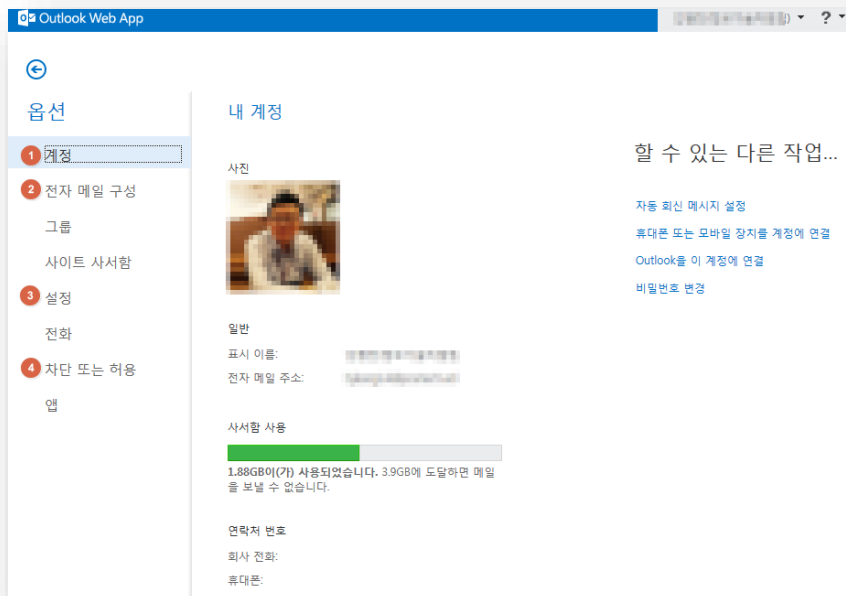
Outlook Web App

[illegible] ▾ ? ▾

옵션

1 계정

2 전자 메일 구성

그룹

사이트 사서함

3 설정

전화

4 차단 또는 허용

앱

내 계정

사진

일반

표시 이름: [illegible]

전자 메일 주소: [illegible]

사서함 사용

1.88GB이(가) 사용되었습니다. 3.9GB에 도달하면 메일을 보낼 수 없습니다.

연락처 번호

회사 전화:

휴대폰:

할 수 있는 다른 작업...

자동 회신 메시지 설정

휴대폰 또는 모바일 장치를 계정에 연결

Outlook을 이 계정에 연결

비밀번호 변경